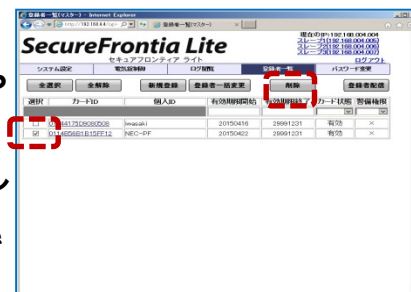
登録者一覧(マスター) - Internet Explorer
http://192.168.6.4/cgi-
登録者一覧(マスター)

SecureFrontia Lite
セキュアフロンティア ライト

現在のIP:192.168.004.004
スレーブ1[192.168.004.005]
スレーブ2[192.168.004.006]
スレーブ3[192.168.004.007]
ログアウト

システム設定
電気錠解除
ログ閲覧
登録者一覧
パスワード変更

全選択
全解除
新規登録
登録者一括変更
削除
登録者配信

| 選択 | カードID | 個人ID | 有効期間開始 | 有効期間終了 | カード状態 | 警備権限 |
|---|---|---|---|---|---|---|
| ☐ | 0114175D9080508 | iwasaki | 20150416 | 29991231 | 有効 | × |
| ☑ | 01148566B1B15FF12 | NEC-PF | 20150422 | 29991231 | 有効 | × |